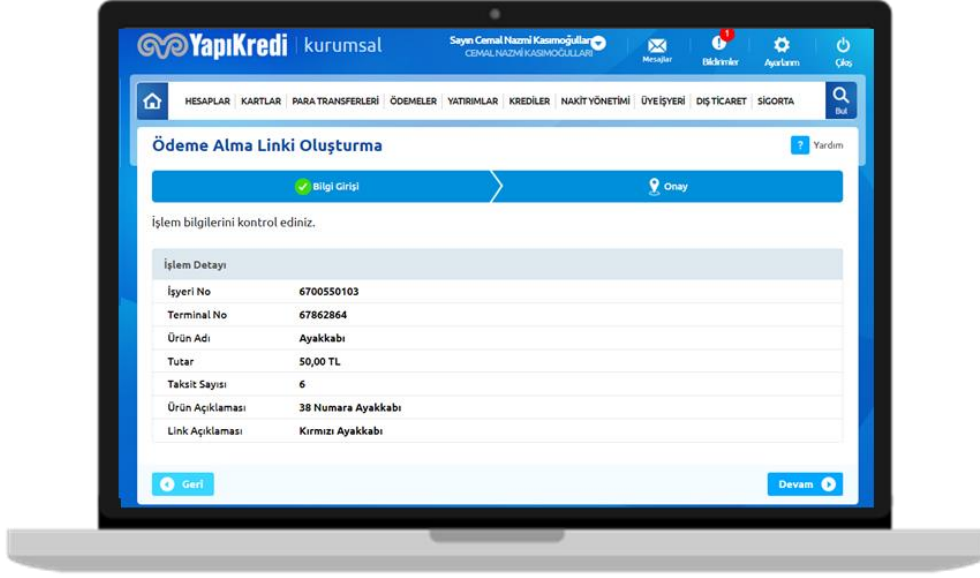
YapıKredi | kurumsal

Sayın Cemal Nazmi Kasımoğulları
CEMAL NAZMİ KASIMOĞULLARI

Mesajlar
1
Bildirimler
Ayarlarım
Çıkış

HESAPLAR | KARTLAR | PARA TRANSFERLERİ | ÖDEMELER | YATIRIMLAR | KREDİLER | NAKİT YÖNETİMİ | ÜYE İŞYERİ | DIŞ TİCARET | SİGORTA

Bul

Ödeme Alma Linki Oluşturma

? Yardım

Bilgi Girişi
Onay

İşlem bilgilerini kontrol ediniz.

| İşlem Detayı | |
|---|---|
| İşyeri No | 6700550103 |
| Terminal No | 67862864 |
| Ürün Adı | Ayakkabı |
| Tutar | 50,00 TL |
| Taksit Sayısı | 6 |
| Ürün Açıklaması | 38 Numara Ayakkabı |
| Link Açıklaması | Kırmızı Ayakkabı |

Geri
Devam